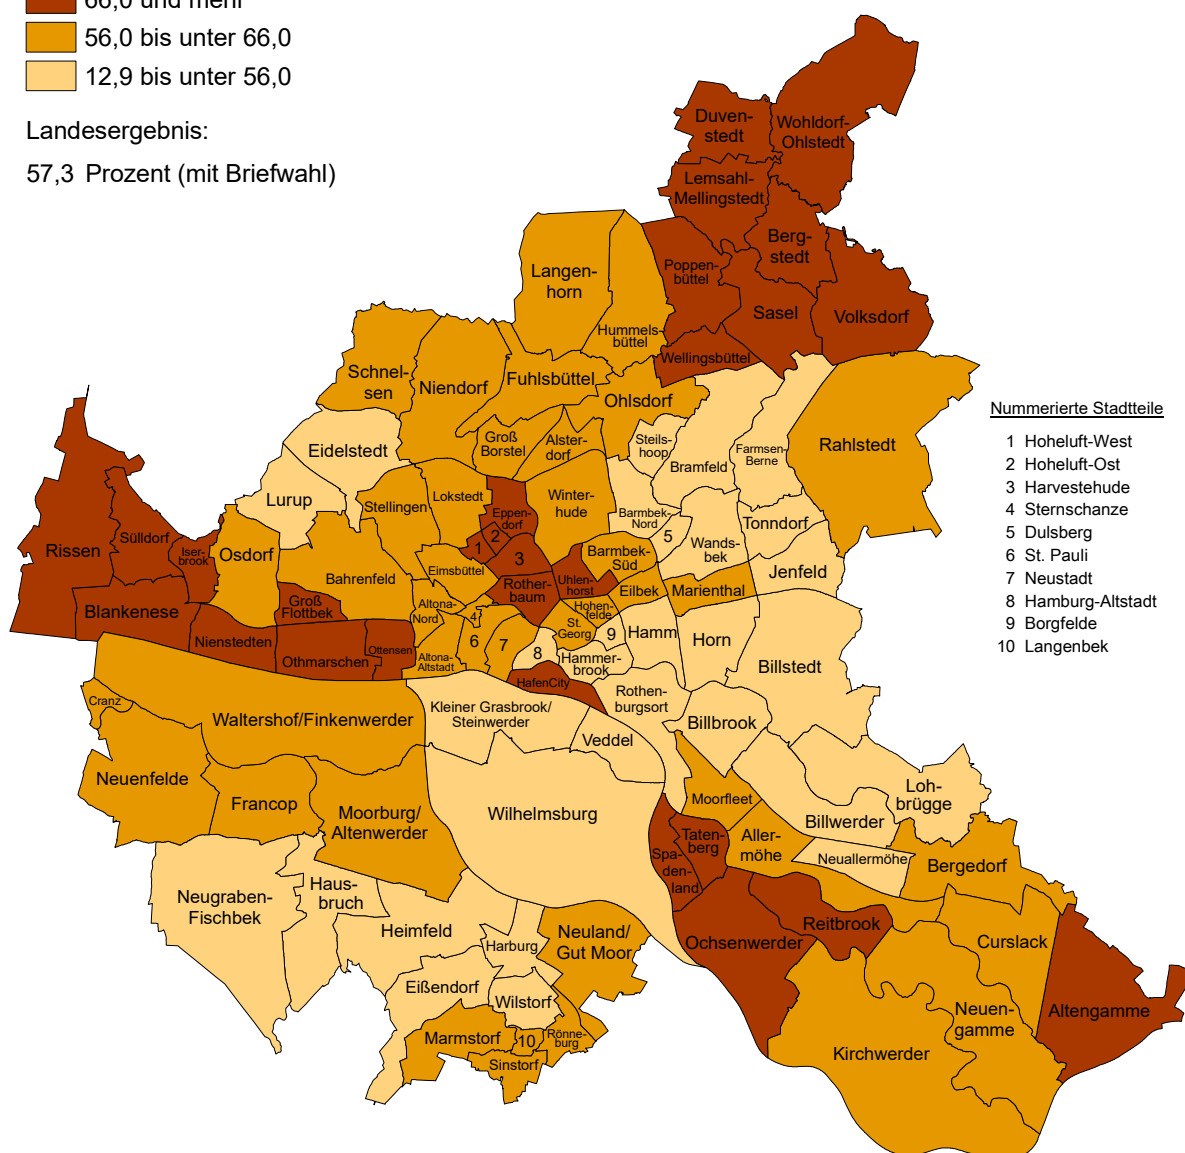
66,0 und mehr
56,0 bis unter 66,0
12,9 bis unter 56,0

Landesergebnis:
57,3 Prozent (mit Briefwahl)

Duvenstedt
Wohldorf-Ohlstedt
Lemsahl-Mellingstedt
Bergstedt
Poppenbüttel
Langenhorn
Sasel
Volksdorf
Hummelsbüttel
Wellingsbüttel
Schnelsen
Niendorf
Fuhlsbüttel
Ohlsdorf
Eidelstedt
Groß Borstel
Alsterdorf
Steilshoop
Bramfeld
Farmsen-Berne
Rahlstedt
Lurup
Stellingen
Lokstedt
Winterhude
Eppendorf
Barmbek-Nord
Wandsbek
Tonndorf
Rissen
Sülldorf
Iserbrook
Osdorf
Eimsbüttel
Barmbek-Süd
Jenfeld
Bahrenfeld
Rotherbaum
Uhlenhorst
Eilbek
Marienthal
Groß Flottbek
Altona-Nord
Hohenfelde
Blankenese
Nienstedten
St. Georg
Hamm
Horn
Othmarschen
Ottensen
Altona-Altstadt
Hammerbrook
Billstedt
HafenCity
Rothenburgsort
Cranz
Waltershof/Finkenwerder
Kleiner Grasbrook/ Steinwerder
Billbrook
Veddel
Neuenfelde
Lohbrügge
Moorfleet
Francop
Moorburg/ Altenwerder
Wilhelmsburg
Tatenberg
Allermöhe
Billwerder
Spadenland
Neuallermöhe
Bergedorf
Neugraben-Fischbek
Hausbruch
Heimfeld
Harburg
Neuland/ Gut Moor
Ochsenwerder
Reitbrook
Curslack
Eißendorf
Wilstorf
Altengamme
Neuengamme
Marmstorf
Rönneburg
Sinstorf
Kirchwerder
1 2 3 4 5 6 7 8 9 10

Nummerierte Stadtteile
1 Hoheluft-West
2 Hoheluft-Ost
3 Harvestehude
4 Sternschanze
5 Dulsberg
6 St. Pauli
7 Neustadt
8 Hamburg-Altstadt
9 Borgfelde
10 Langenbek